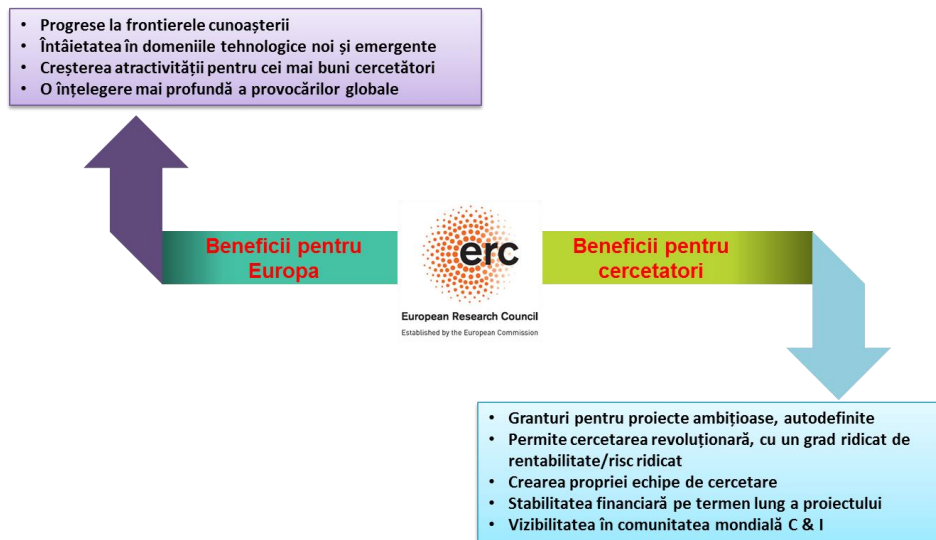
- Progrese la frontierele cunoașterii
- Întâietatea în domeniile tehnologice noi și emergente
- Creșterea atractivității pentru cei mai buni cercetători
- O înțelegere mai profundă a provocărilor globale

Beneficii pentru Europa

erc
European Research Council
Established by the European Commission

Beneficii pentru cercetatori

- Granturi pentru proiecte ambițioase, autodefinite
- Permite cercetarea revoluționară, cu un grad ridicat de rentabilitate/risc ridicat
- Crearea propriei echipe de cercetare
- Stabilitatea financiară pe termen lung a proiectului
- Vizibilitatea în comunitatea mondială C & I